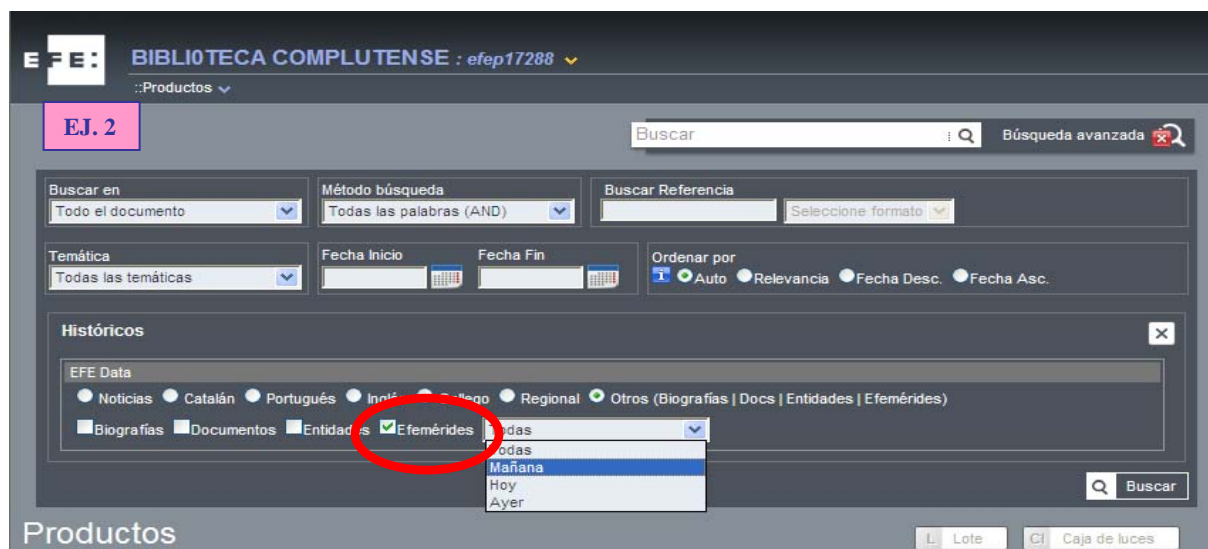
EFE:

BIBLI0TECA COMPLUTENSE : efep17288

::Productos

EJ. 2

Buscar

Búsqueda avanzada

Buscar en
Todo el documento

Método búsqueda
Todas las palabras (AND)

Buscar Referencia
Seleccione formato

Temática
Todas las temáticas

Fecha Inicio

Fecha Fin

Ordenar por
Auto Relevancia Fecha Desc. Fecha Asc.

Históricos

EFE Data

Noticias Catalán Portugués Inglés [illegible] Regional Otros (Biografías | Docs | Entidades | Efemérides)

Biografías Documentos Entidad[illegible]s Efemérides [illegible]odas

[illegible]odas
Mañana
Hoy
Ayer

Buscar

Productos

L Lote

Cl Caja de luces